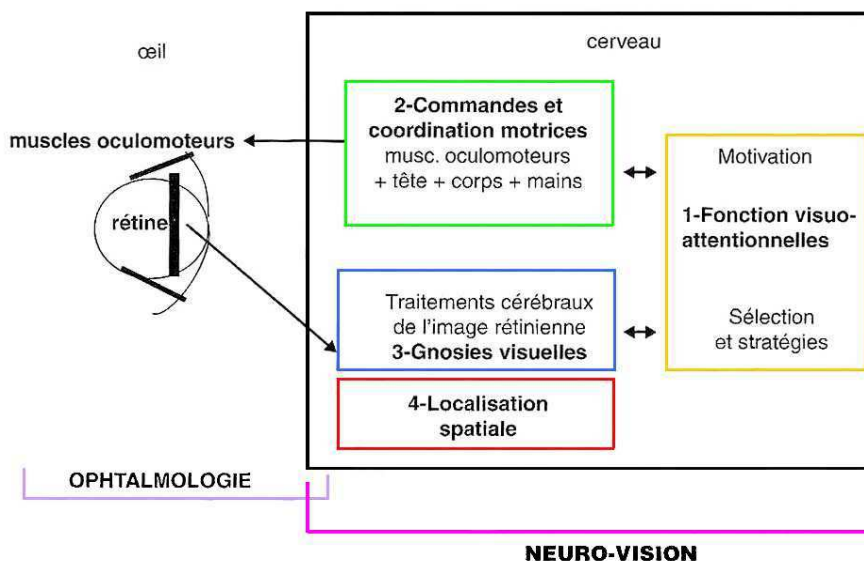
œil

cerveau

muscles oculomoteurs

rétine

2-Commandes et coordination motrices
musc. oculomoteurs
+ tête + corps + mains

Motivation

1-Fonction visuo-attentionnelles

Sélection
et stratégies

Traitements cérébraux
de l'image rétinienne
3-Gnosies visuelles

4-Localisation
spatiale

OPHTALMOLOGIE

NEURO-VISION